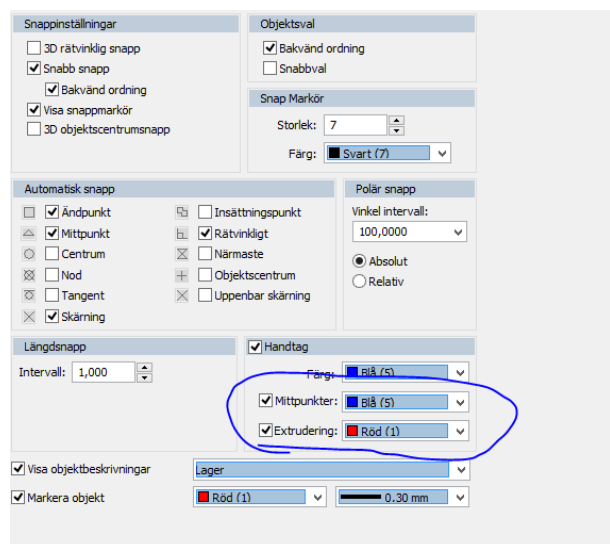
Snappinställningar
3D rätvinklig snapp
Snabb snapp
Bakvänd ordning
Visa snappmarkör
3D objektscentrumsnapp

Objektsval
Bakvänd ordning
Snabbval

Snap Markör
Storlek: 7
Färg: Svart (7)

Automatisk snapp
Ändpunkt
Mittpunkt
Centrum
Nod
Tangent
Skärning
Insättningspunkt
Rätvinkligt
Närmaste
Objektscentrum
Uppenbar skärning

Polär snapp
Vinkel intervall:
100,0000
Absolut
Relativ

Längdsnapp
Intervall: 1,000

Handtag
Färg: Blå (5)
Mittpunkter: Blå (5)
Extrudering: Röd (1)

Visa objektbeskrivningar
Lager
Markera objekt
Röd (1)
0.30 mm